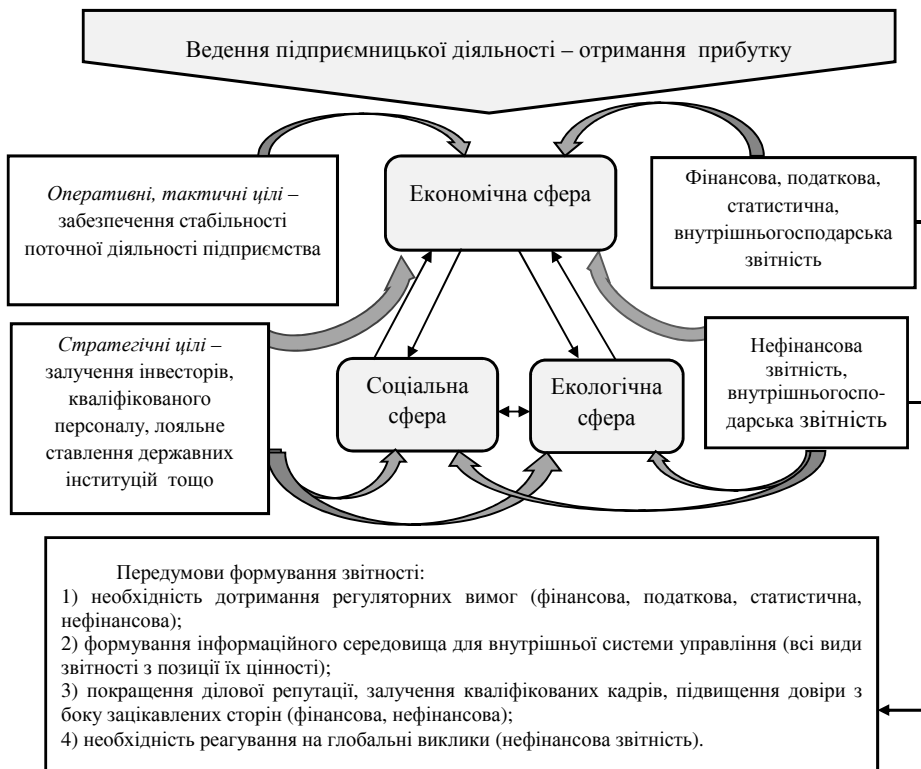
Ведення підприємницької діяльності – отримання прибутку

*Оперативні, тактичні цілі* – забезпечення стабільності поточної діяльності підприємства

Економічна сфера

Фінансова, податкова, статистична, внутрішньогосподарська звітність

*Стратегічні цілі* – залучення інвесторів, кваліфікованого персоналу, лояльне ставлення державних інституцій тощо

Соціальна сфера

Екологічна сфера

Нефінансова звітність, внутрішньогосподарська звітність

Передумови формування звітності:
1) необхідність дотримання регуляторних вимог (фінансова, податкова, статистична, нефінансова);
2) формування інформаційного середовища для внутрішньої системи управління (всі види звітності з позиції їх цінності);
3) покращення ділової репутації, залучення кваліфікованих кадрів, підвищення довіри з боку зацікавлених сторін (фінансова, нефінансова);
4) необхідність реагування на глобальні виклики (нефінансова звітність).